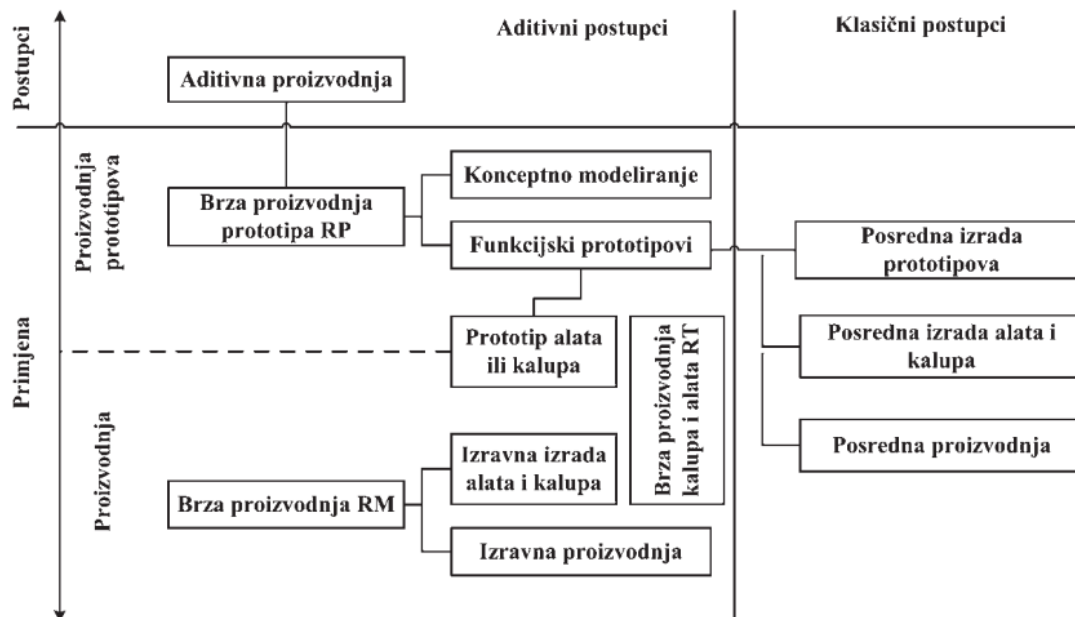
Postupci

Aditivni postupci

Klasični postupci

Aditivna proizvodnja

Primjena

Proizvodnja prototipova

Brza proizvodnja prototipa RP

Konceptno modeliranje

Funkcijski prototipovi

Posredna izrada prototipova

Prototip alata ili kalupa

Brza proizvodnja kalupa i alata RT

Posredna izrada alata i kalupa

Proizvodnja

Izravna izrada alata i kalupa

Posredna proizvodnja

Brza proizvodnja RM

Izravna proizvodnja